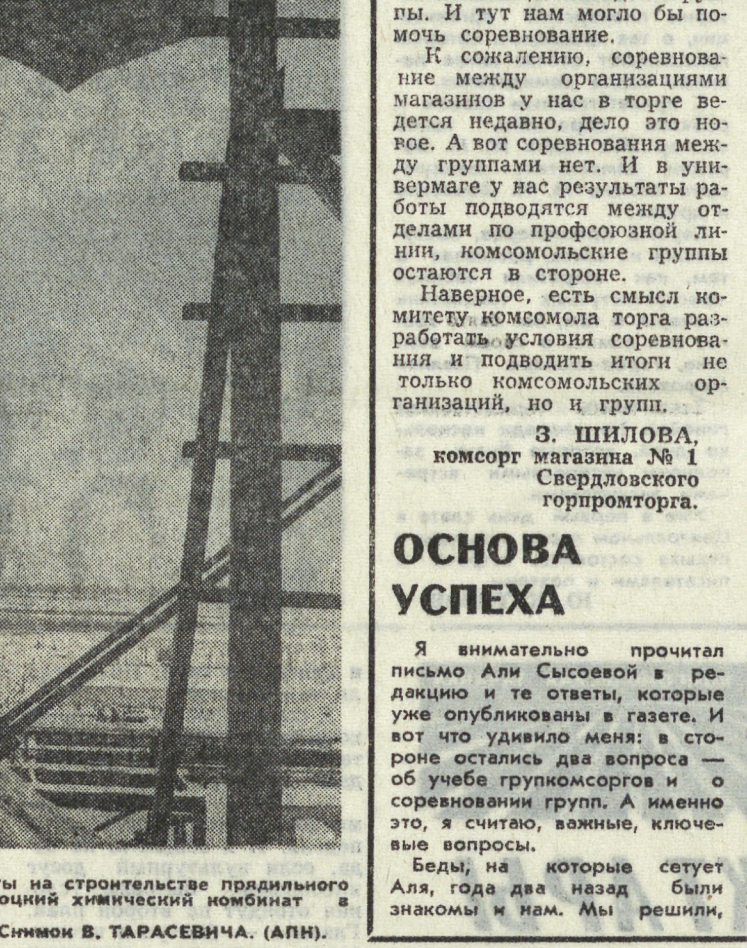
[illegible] пы. И тут нам могло бы помочь соревнование.

К сожалению, соревнование между организациями магазинов у нас в торге ведется недавно, дело это новое. А вот соревнования между группами нет. И в универмаге у нас результаты работы подводятся между отделами по профсоюзной линии, комсомольские группы остаются в стороне.

Наверное, есть смысл комитету комсомола торга разработать условия соревнования и подводить итоги не только комсомольских организаций, но и групп.

З. ШИЛОВА,
комсорг магазина № 1
Свердловского
горпромторга.

ОСНОВА УСПЕХА

Я внимательно прочитал письмо Али Сысоевой в редакцию и те ответы, которые уже опубликованы в газете. И вот что удивило меня: в стороне остались два вопроса — об учебе групкомсоргов и о соревновании групп. А именно это, я считаю, важные, ключевые вопросы.

Беды, на которые сетует Аля, года два назад были знакомы и нам. Мы решили,

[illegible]ы на строительстве прядильного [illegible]оцкий химический комбинат в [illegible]

Снимок В. ТАРАСЕВИЧА. (АПН).